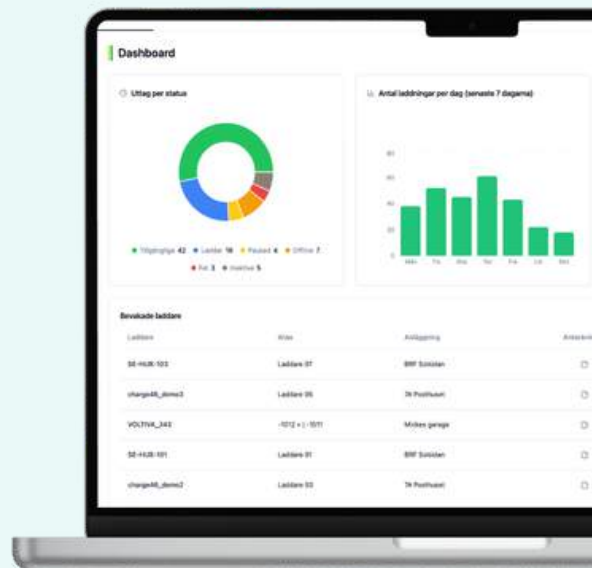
Dashboard

Uttag per status

● Tillgängliga 42 ● Laddar 16 ● Pausad 4 ● Offline 7
● Fel 3 ● Inaktiva 5

Antal laddningar per dag (senaste 7 dagarna)

80
60
40
20
0

Mån Tis Ons Tor Fre Lör Sön

Bevakade laddare

| Laddare | Alias | Anläggning | Anteckn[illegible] |
|---|---|---|---|
| SE-HUB-103 | Laddare 07 | BRF Solsidan | |
| charge48_demo3 | Laddare 05 | 74 Posthuset | |
| VOLTIVA_343 | -1012 + \| -1011 | Mickes garage | |
| SE-HUB-101 | Laddare 01 | BRF Solsidan | |
| charge48_demo2 | Laddare 03 | 74 Posthuset | |